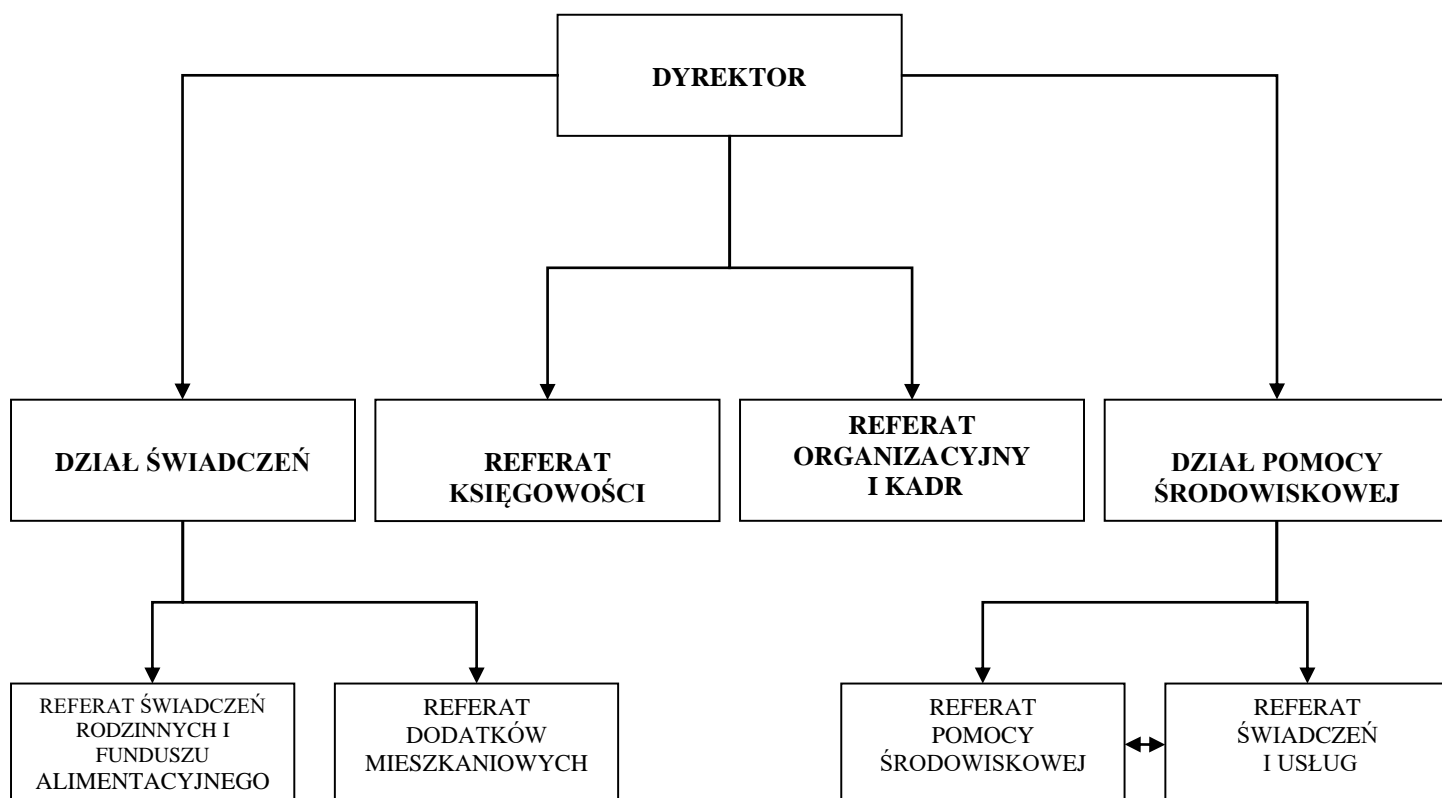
DYREKTOR

DZIAŁ ŚWIADCZEŃ

REFERAT KSIĘGOWOŚCI

REFERAT ORGANIZACYJNY I KADR

DZIAŁ POMOCY ŚRODOWISKOWEJ

REFERAT ŚWIADCZEŃ RODZINNYCH I FUNDUSZU ALIMENTACYJNEGO

REFERAT DODATKÓW MIESZKANIOWYCH

REFERAT POMOCY ŚRODOWISKOWEJ

REFERAT ŚWIADCZEŃ I USŁUG